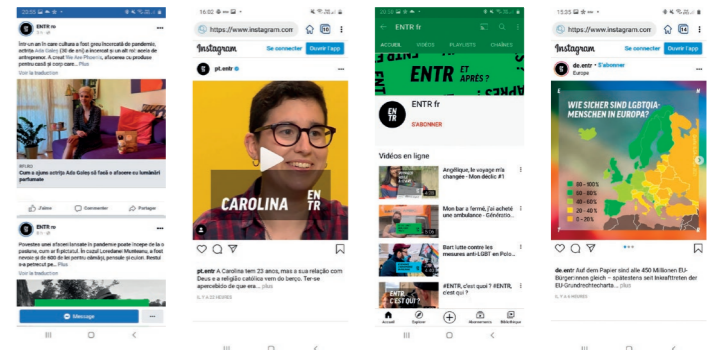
ENTR ro

Într-un an în care cultura a fost greu încercată de pandemie, actrița Ada Galeș (36 de ani) a inventat o un alt rol: acela de antreprenor. A creat We Are Phoenix, afacerea ce produce pentru casă și corp care... Plus

Voir la traduction

Cum a ajuns actrița Ada Galeș să facă o afacere cu lumânări parfumate

J'aime Commenter Partager

ENTR ro

Povestea unei afaceri lansate în pandemie poate începe de la o pasiune, cum e în cazul lui Loredana Muntean, a fost nevoie să de 600 de lei pentru... Plus

Voir la traduction

Message

16:02

https://www.instagram.com

Instagram Se connecter Ouvrir l'app

pt.entr

CAROLINA

EN TR

pt.entr A Carolina tem 23 anos, mas a sua relação com Deus e a religião católica vem do berço. Ter-se apercebido de que era... plus

IL Y A 22 HEURES

ENTR fr

ACCUEIL VIDÉOS PLAYLISTS CHAÎNES

ENTR ET APRÈS ?

EN TR

ENTR fr

S'ABONNER

Vidéos en ligne

Angélique, le voyage m'a changée - Mon déclic #1

Mon bar a fermé, j'ai acheté une ambulance - Générations...

Bort lutte contre les mesures anti-LGBT en Polo...

#ENTR, c'est quoi ? #ENTR, c'est qu ?

ENTR C'EST QUI ?

Accueil Explorer Abonnements Bibliothèque

15:35

https://www.instagram.com

Instagram Se connecter Ouvrir l'app

de.entr • S'abonner

Europa

WIE SICHER SIND LGBTQIA-MENSCHEN IN EUROPA?

80 - 100%
60 - 80%
40 - 60%
20 - 40%
0 - 20%

de.entr Auf dem Papier sind alle 450 Millionen EU-Bürger:innen gleich – spätestens seit Inkrafttreten der EU-Grundrechtecharta... plus

IL Y A 6 HEURES